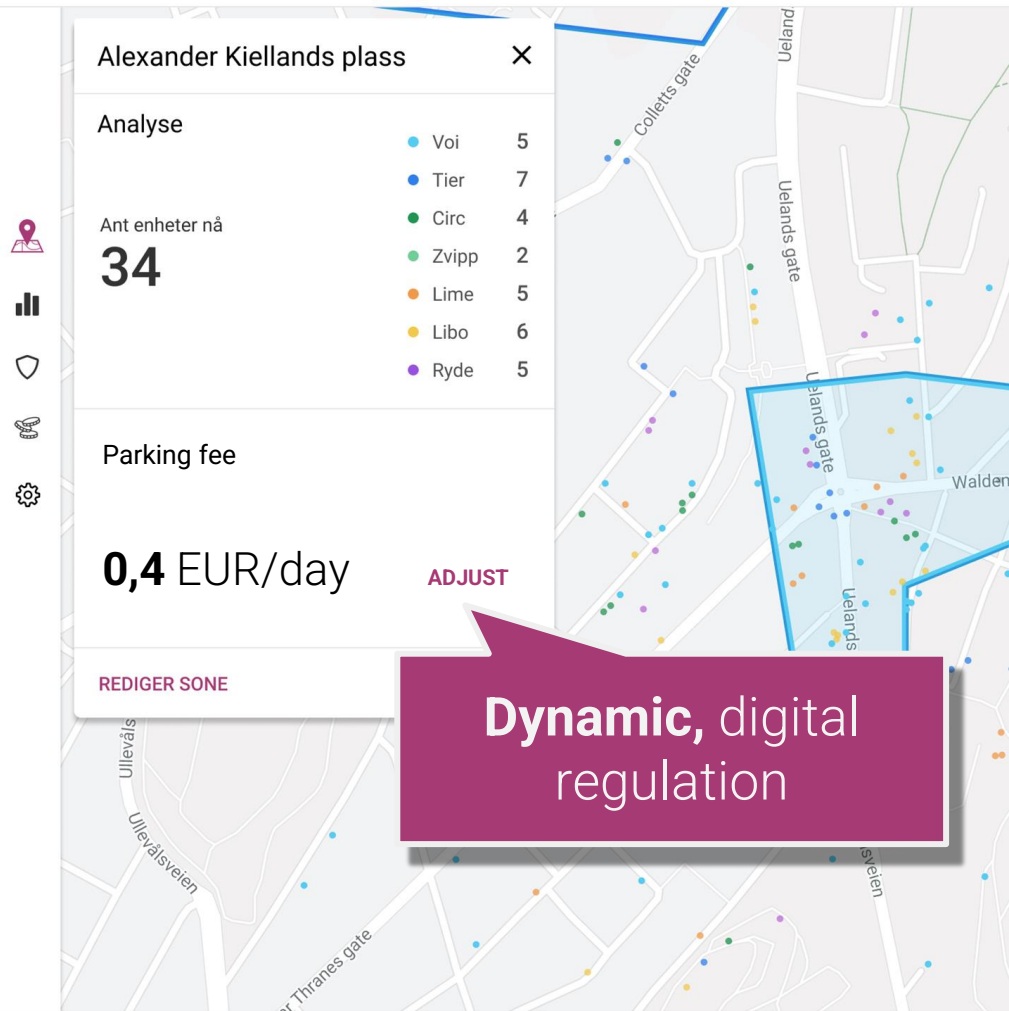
Alexander Kiellands plass ✕

Analyse

Ant enheter nå
34

| | |
|---|---|
| Voi | 5 |
| Tier | 7 |
| Circ | 4 |
| Zvipp | 2 |
| Lime | 5 |
| Libo | 6 |
| Ryde | 5 |

Parking fee

0,4 EUR/day

ADJUST

REDIGER SONE

Dynamic, digital regulation

Colletts gate
Uelands gate
Uelands gate
Uelands gate
Uelands gate
Walden
Ullevålsveien
Ullevålsveien
Thranes gate
sveien